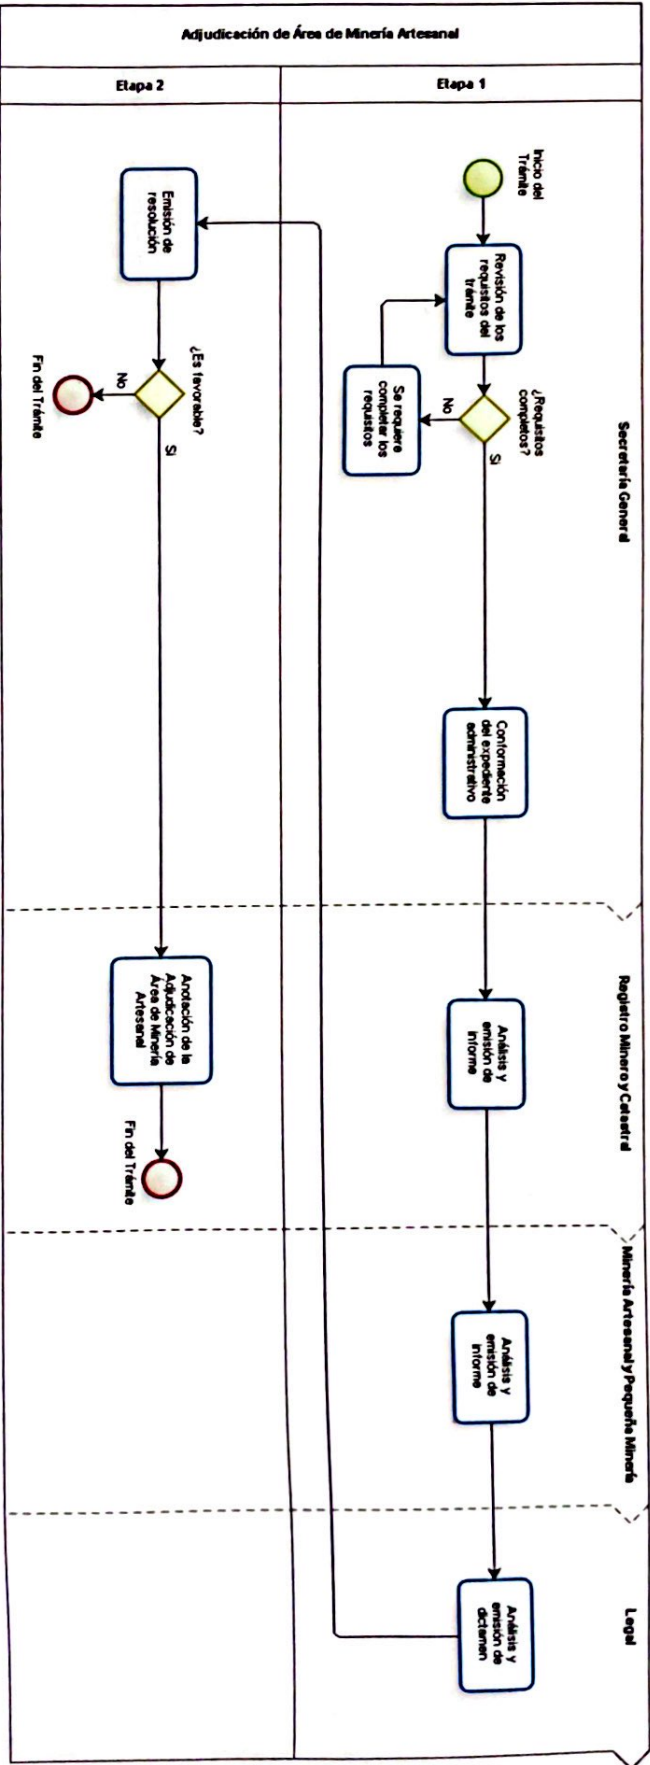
Adjudicación de Área de Minería Artesanal

Etapa 2

Etapa 1

Secretaría General

Inicio del Trámite

Revisión de los requisitos del trámite

¿Requisitos completos?

No

Se requiere completar los requisitos

Si

Conformación del expediente administrativo

Emisión de resolución

¿Es favorable?

No

Fin del Trámite

Si

Registro Minero y Catastral

Análisis y emisión de informe

Anotación de la Adjudicación de Área de Minería Artesanal

Fin del Trámite

Minería Artesanal y Pequeña Minería

Análisis y emisión de informe

Legal

Análisis y emisión de dictamen